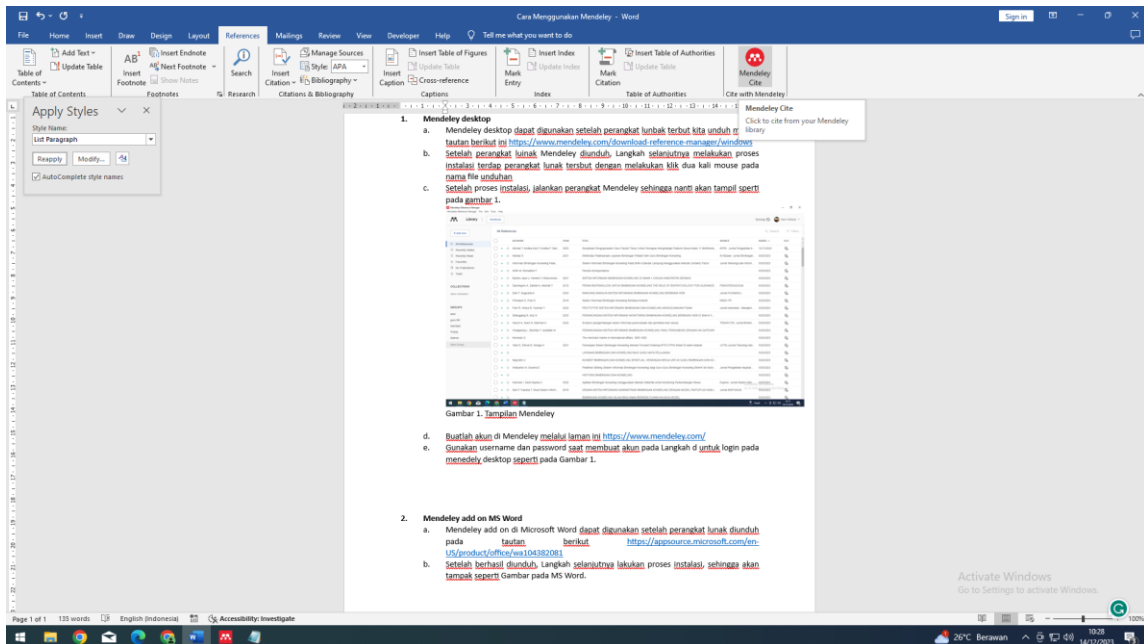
Cara Menggunakan Mendeley - Word

Sign in

File Home Insert Draw Design Layout References Mailings Review View Developer Help Tell me what you want to do

Table of Contents Add Text Update Table Table of Contents
Insert Footnote Insert Endnote Next Footnote Show Notes Footnotes
Search Research
Insert Citation Manage Sources Style: APA Bibliography Citations & Bibliography
Insert Caption Insert Table of Figures Update Table Cross-reference Captions
Mark Entry Insert Index Update Index Index
Mark Citation Insert Table of Authorities Update Table Table of Authorities
Mendeley Cite Cite with Mendeley

Mendeley Cite
Click to cite from your Mendeley library

Apply Styles
Style Name:
List Paragraph
Reapply Modify...
AutoComplete style names

1. Mendeley desktop
a. Mendeley desktop dapat digunakan setelah perangkat lunbak terbut kita unduh m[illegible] tautan berikut ini https://www.mendeley.com/download-reference-manager/windows
b. Setelah perangkat luinak Mendeley diunduh, Langkah selanjutnya melakukan proses instalasi terdap perangkat lunak tersbut dengan melakukan klik dua kali mouse pada nama file unduhan
c. Setelah proses instalasi, jalankan perangkat Mendeley sehingga nanti akan tampil sperti pada gambar 1.

Gambar 1. Tampilan Mendeley

d. Buatlah akun di Mendeley melalui laman ini https://www.mendeley.com/
e. Gunakan username dan password saat membuat akun pada Langkah d untuk login pada menedely desktop seperti pada Gambar 1.

2. Mendeley add on MS Word
a. Mendeley add on di Microsoft Word dapat digunakan setelah perangkat lunak diunduh pada tautan berikut https://appsource.microsoft.com/en-US/product/office/wa104382081
b. Setelah berhasil diunduh, Langkah selanjutnya lakukan proses instalasi, sehingga akan tampak seperti Gambar pada MS Word.

Activate Windows
Go to Settings to activate Windows.

Page 1 of 1 135 words English (Indonesia) Accessibility: Investigate 100%

26°C Berawan 10:28 14/12/2023